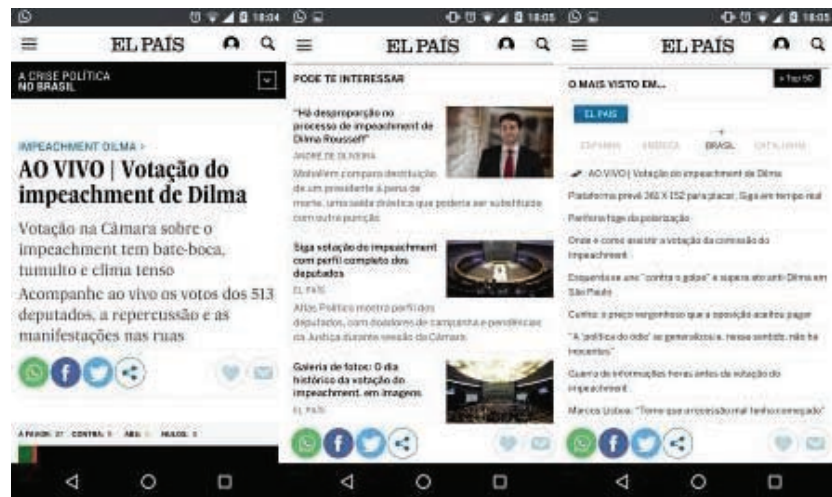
18:04

EL PAÍS

A CRISE POLÍTICA NO BRASIL

IMPEACHMENT DILMA >

AO VIVO | Votação do impeachment de Dilma

Votação na Câmara sobre o impeachment tem bate-boca, tumulto e clima tenso

Acompanhe ao vivo os votos dos 513 deputados, a repercussão e as manifestações nas ruas

A FAVOR: 27 CONTRA: 9 ABS: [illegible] NULOS: 0

18:05

EL PAÍS

PODE TE INTERESSAR

"Há desproporção no processo de impeachment de Dilma Rousseff"

ANDRÉ DE OLIVEIRA

Mabeliem compara destituição de um presidente à pena de morte, uma saída drástica que poderia ser substituída com outra punição

Siga votação do impeachment com perfil completo dos deputados

EL PAÍS

Altas, Político mostra perfil dos deputados, com doadores de campanha e pendências na Justiça durante sessão da Câmara

Galeria de fotos: O dia histórico da votação do impeachment, em imagens

EL PAÍS

18:05

EL PAÍS

O MAIS VISTO EM...

+ Top 50

EL PAÍS

ESPANHA AMÉRICA BRASIL CATALUNHA

AO VIVO | Votação do impeachment de Dilma

Plataforma prevê 262 X 152 para placar. Siga em tempo real

Periferia foge da polarização

Onde e como assistir a votação da comissão do impeachment

Esquerda se une "contra o golpe" e supera ato anti-Dilma em São Paulo

Cunha: o preço vergonhoso que a oposição aceitou pagar

"A 'política do ódio' se generalizou e, nesse sentido, não há inocentes"

Guerra de informações horas antes da votação do impeachment

Marcos Lisboa: "Temo que o ocaso do mal tenha começado"